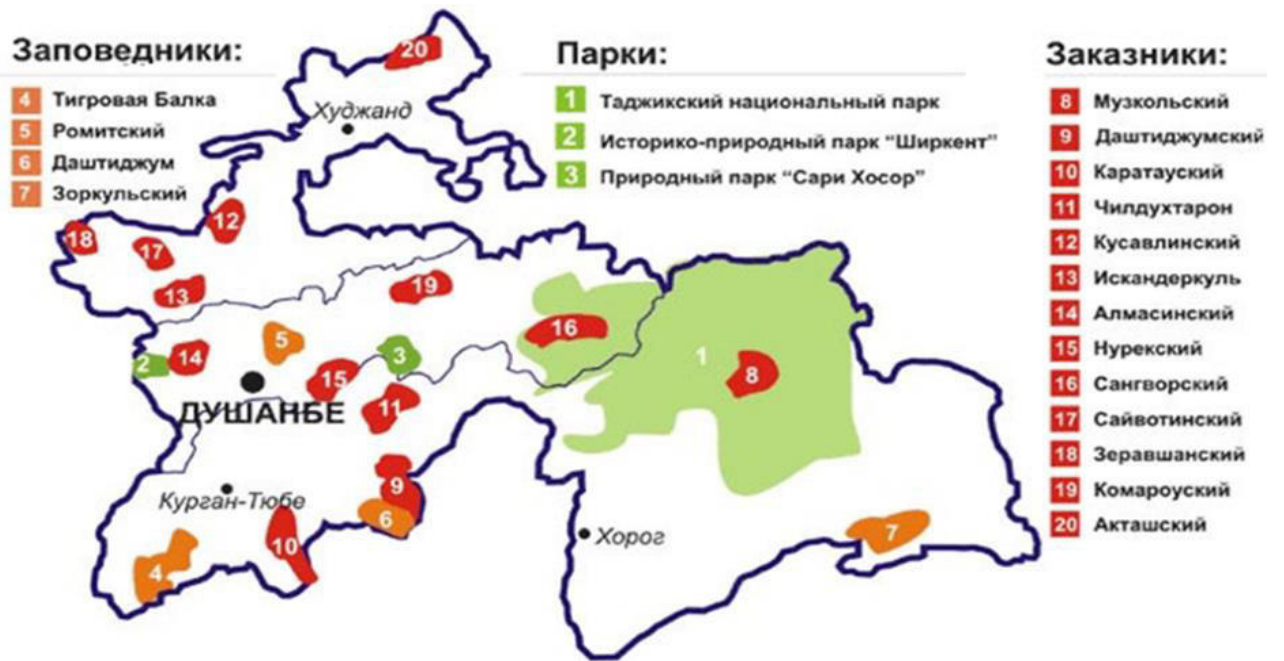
Заповедники:
4 Тигровая Балка
5 Ромитский
6 Даштиджум
7 Зоркульский

Парки:
1 Таджикский национальный парк
2 Историко-природный парк "Ширкент"
3 Природный парк "Сари Хосор"

Заказники:
8 Музкольский
9 Даштиджумский
10 Каратауский
11 Чилдухтарон
12 Кусавлинский
13 Искандеркуль
14 Алмасинский
15 Нурекский
16 Сангворский
17 Сайвотинский
18 Зеравшанский
19 Комароуский
20 Акташский

20
Худжанд
12
18
17
13
19
16
1
8
5
2
14
3
15
ДУШАНБЕ
11
9
Курган-Тюбе
6
10
4
Хорог
7